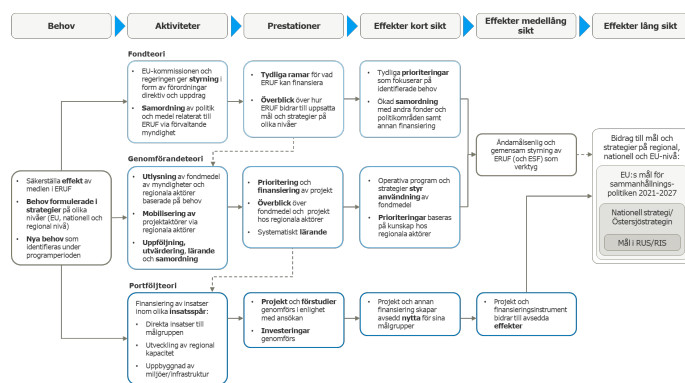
Behov | Aktiviteter | Prestationer | Effekter kort sikt | Effekter medellång sikt | Effekter lång sikt

Fondteori

EU-kommissionen och regeringen ger styrning i form av förordningar direktiv och uppdrag

Samordning av politik och medel relaterat till ERUF via förvaltande myndighet

Tydliga ramar för vad ERUF kan finansiera

Överblick över hur ERUF bidrar till uppsatta mål och strategier på olika nivåer

Tydliga prioriteringar som fokuserar på identifierade behov

Ökad samordning med andra fonder och politikområden samt annan finansiering

Säkerställa effekt av medlen i ERUF

Behov formulerade i strategier på olika nivåer (EU, nationell och regional nivå)

Nya behov som identifieras under programperioden

Genomförandeteori

Utlysning av fondmedel av myndigheter och regionala aktörer baserade på behov

Mobilisering av projektaktörer via regionala aktörer

Uppföljning, utvärdering, lärande och samordning

Prioritering och finansiering av projekt

Överblick över fondmedel och projekt hos regionala aktörer

Systematiskt lärande

Operativa program och strategier styr användning av fondmedel

Prioriteringar baseras på kunskap hos regionala aktörer

Ändamålsenlig och gemensam styrning av ERUF (och ESF) som verktyg

Bidrag till mål och strategier på regional, nationell och EU-nivå:

EU:s mål för sammanhållningspolitiken 2021-2027

Nationell strategi/ Östersjöstrategin

Mål i RUS/RIS

Portföljteori

Finansiering av insatser inom olika insatsspår:

Direkta insatser till målgruppen

Utveckling av regional kapacitet

Uppbyggnad av miljöer/infrastruktur

Projekt och förstudier genomförs i enlighet med ansökan

Investeringar genomförs

Projekt och annan finansiering skapar avsedd nytta för sina målgrupper

Projekt och finansieringsinstrument bidrar till avsedda effekter